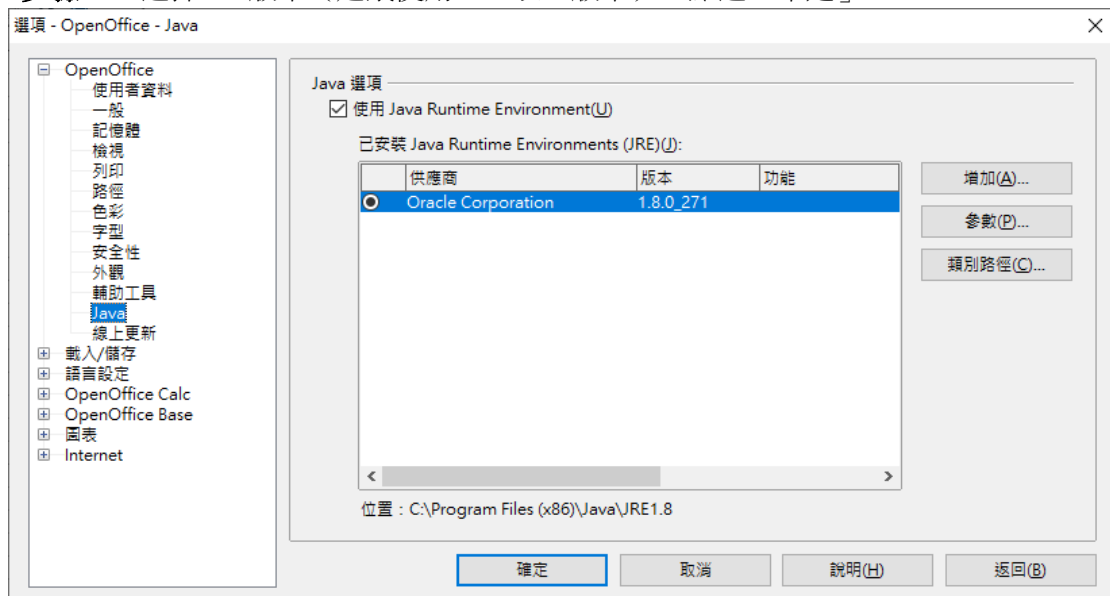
選項 - OpenOffice - Java

OpenOffice
使用者資料
一般
記憶體
檢視
列印
路徑
色彩
字型
安全性
外觀
輔助工具
Java
線上更新
載入/儲存
語言設定
OpenOffice Calc
OpenOffice Base
圖表
Internet

Java 選項
使用 Java Runtime Environment(U)
已安裝 Java Runtime Environments (JRE)(J):

| | 供應商 | 版本 | 功能 |
|---|---|---|---|
| | Oracle Corporation | 1.8.0_271 | |

增加(A)...
參數(P)...
類別路徑(C)...

位置：C:\Program Files (x86)\Java\JRE1.8

確定
取消
說明(H)
返回(B)